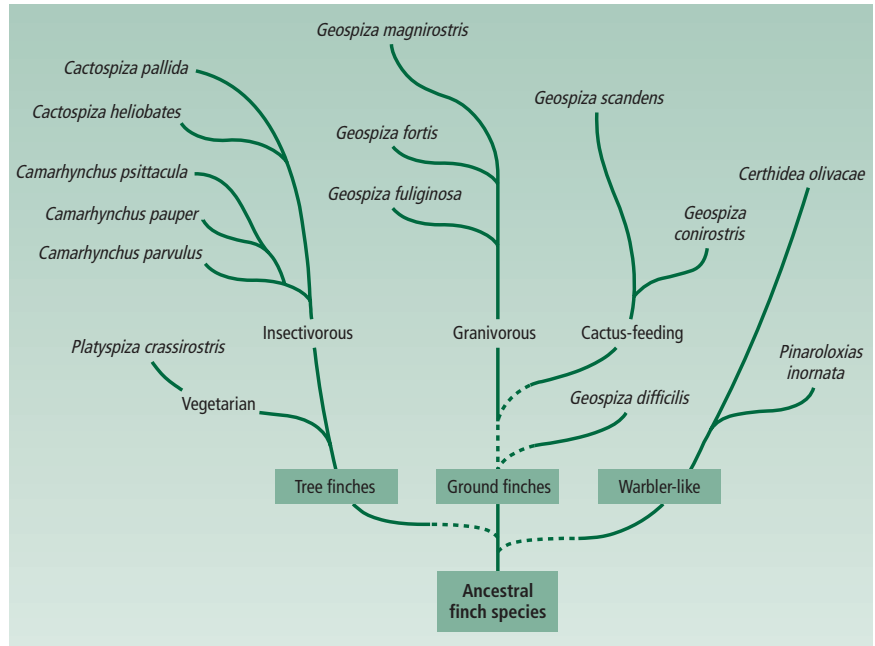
Geospiza magnirostris

Cactospiza pallida

Cactospiza heliobates

Geospiza scandens

Geospiza fortis

Camarhynchus psittacula

Certhidea olivacae

Geospiza fuliginosa

Camarhynchus pauper

Geospiza conirostris

Camarhynchus parvulus

Insectivorous

Granivorous

Cactus-feeding

Platyspiza crassirostris

Pinaroloxias inornata

Geospiza difficilis

Vegetarian

Tree finches

Ground finches

Warbler-like

Ancestral finch species